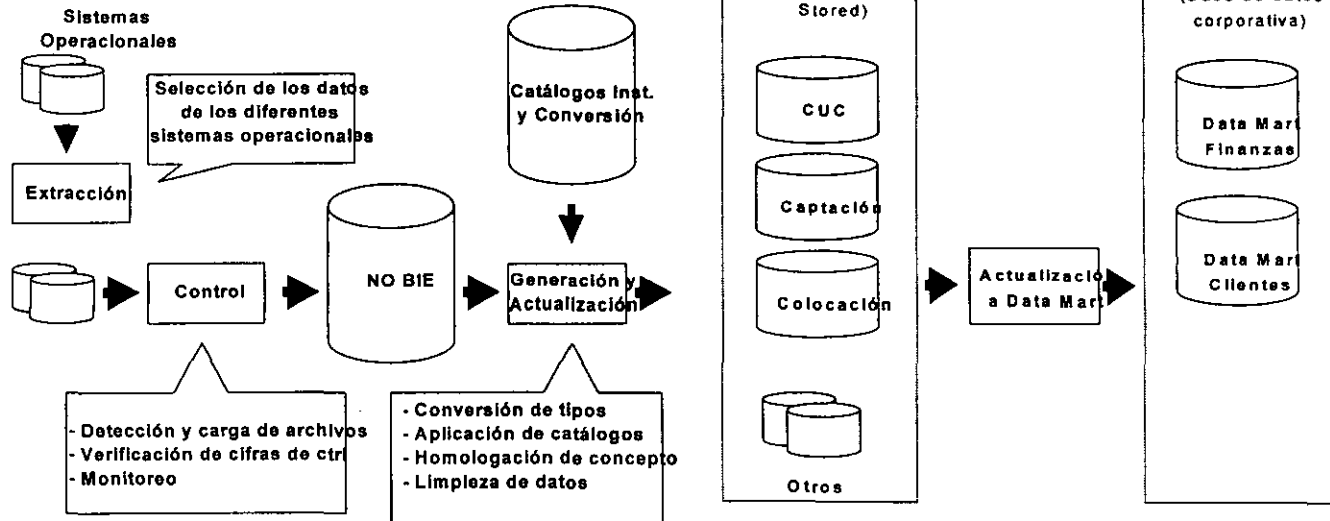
Sistemas Operacionales

Selección de los datos de los diferentes sistemas operacionales

Extracción

Control

- Detección y carga de archivos
- Verificación de cifras de ctrl
- Monitoreo

NO BIE

Catálogos Inst. y Conversión

Generación y Actualización

- Conversión de tipos
- Aplicación de catálogos
- Homologación de concepto
- Limpieza de datos

Stored)

CUC

Captación

Colocación

Otros

Actualización a Data Mart

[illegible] corporativa)

Data Mart Finanzas

Data Mart Clientes